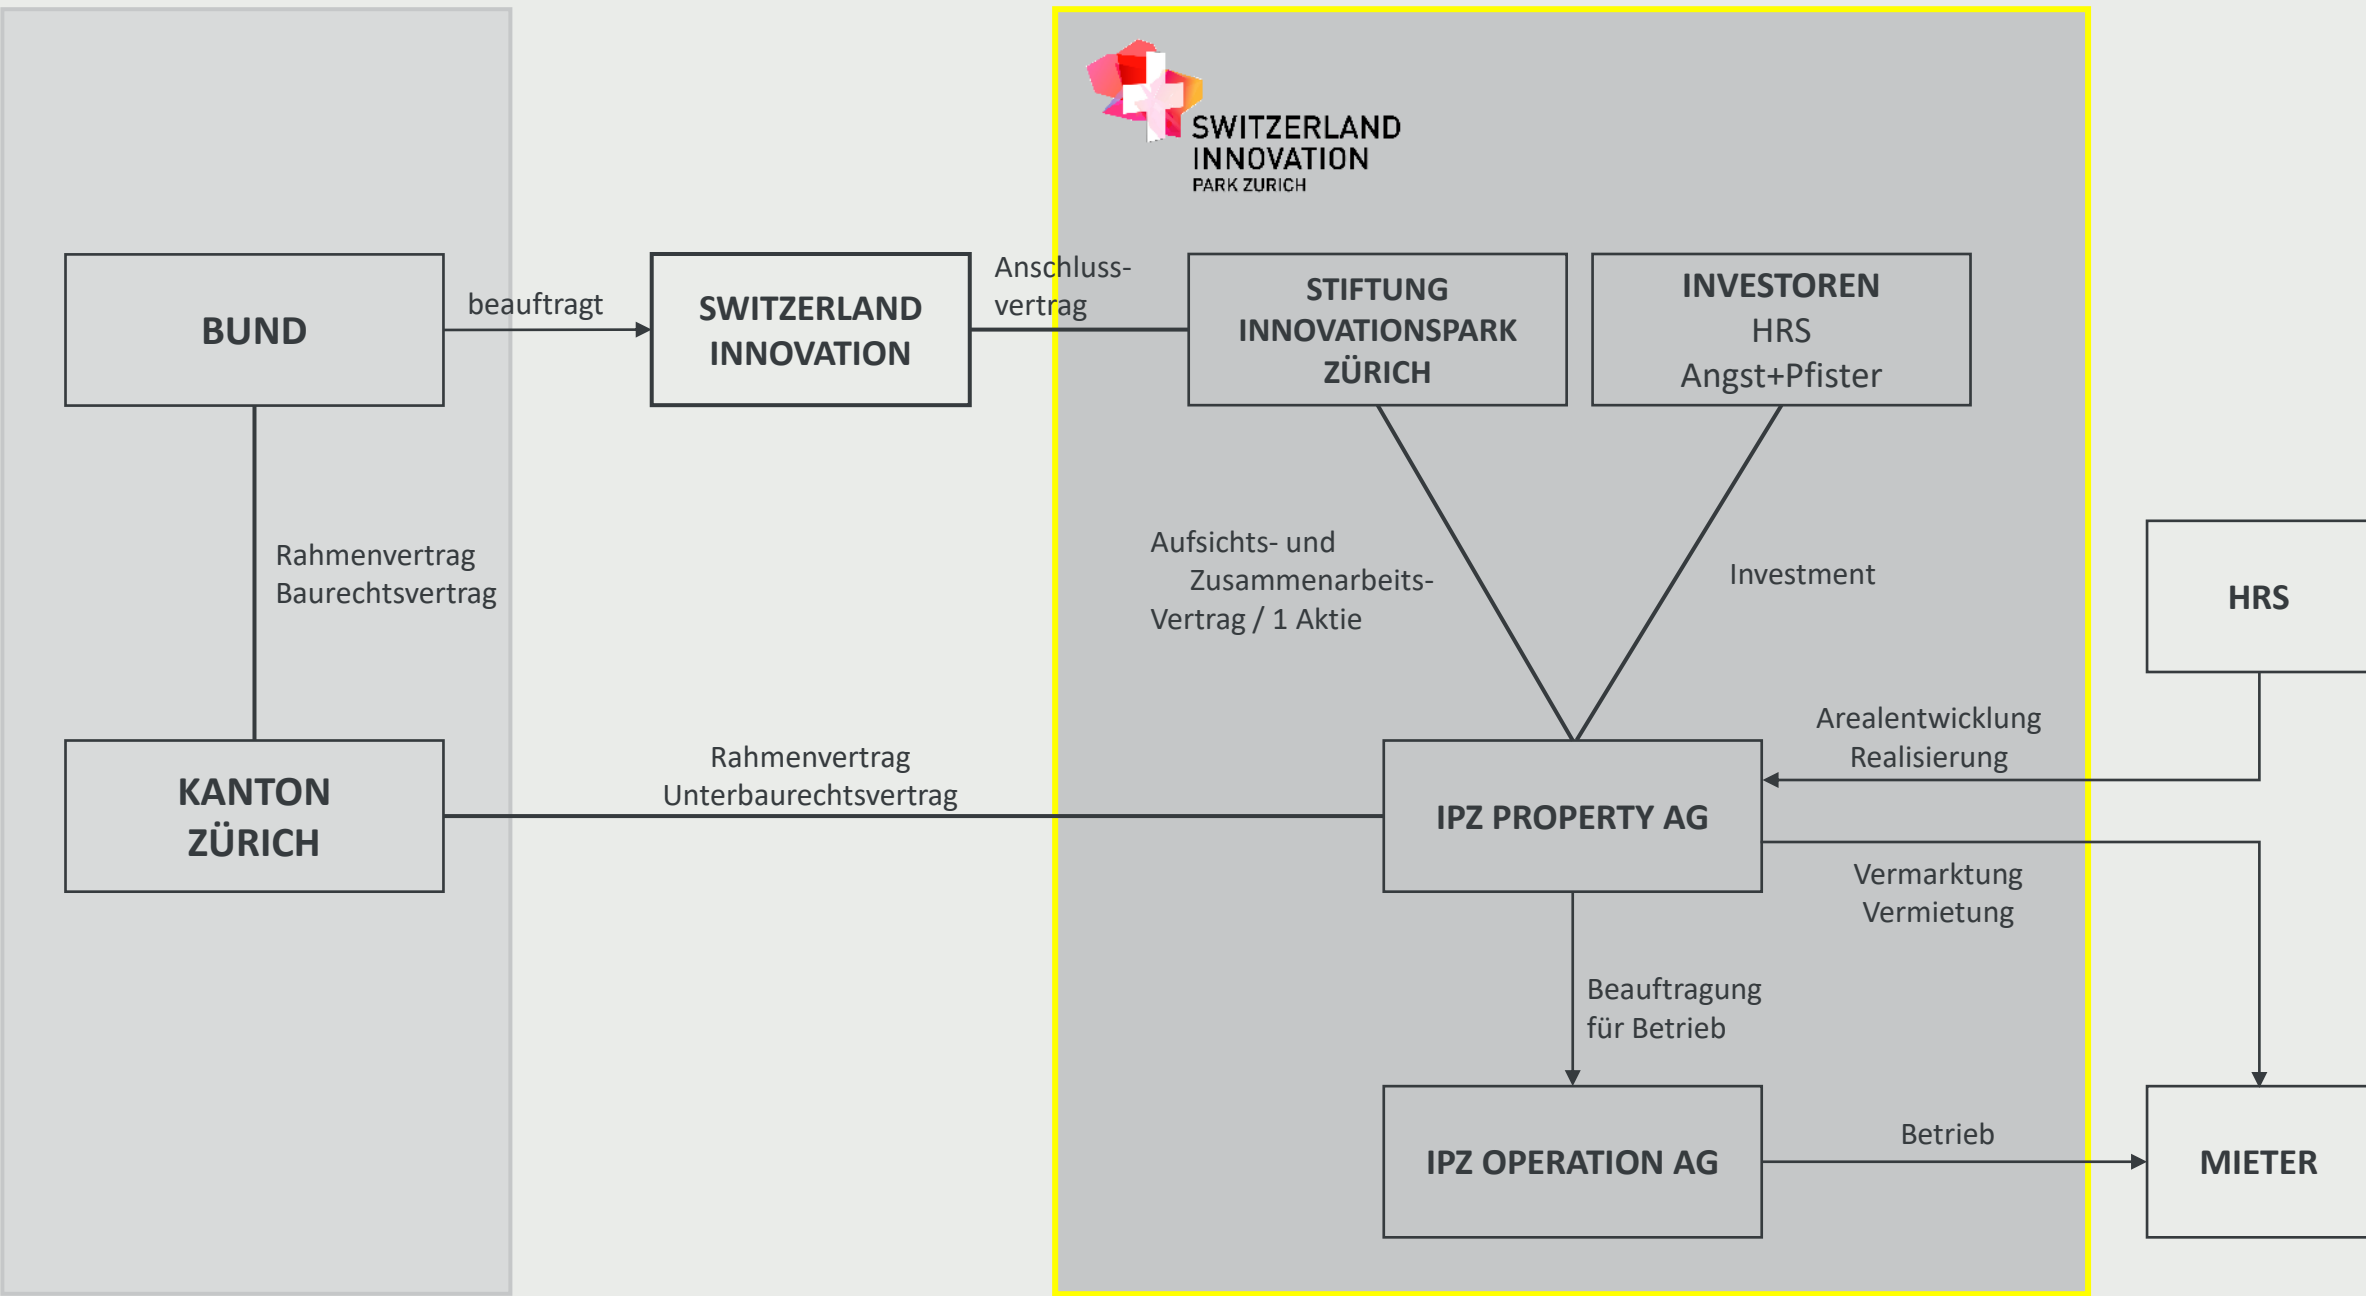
SWITZERLAND INNOVATION PARK ZURICH

BUND

beauftragt

SWITZERLAND INNOVATION

Anschlussvertrag

STIFTUNG INNOVATIONSPARK ZÜRICH

INVESTOREN
HRS
Angst+Pfister

Rahmenvertrag
Baurechtsvertrag

Aufsichts- und Zusammenarbeits-Vertrag / 1 Aktie

Investment

HRS

Arealentwicklung
Realisierung

KANTON ZÜRICH

Rahmenvertrag
Unterbaurechtsvertrag

IPZ PROPERTY AG

Vermarktung
Vermietung

Beauftragung für Betrieb

IPZ OPERATION AG

Betrieb

MIETER